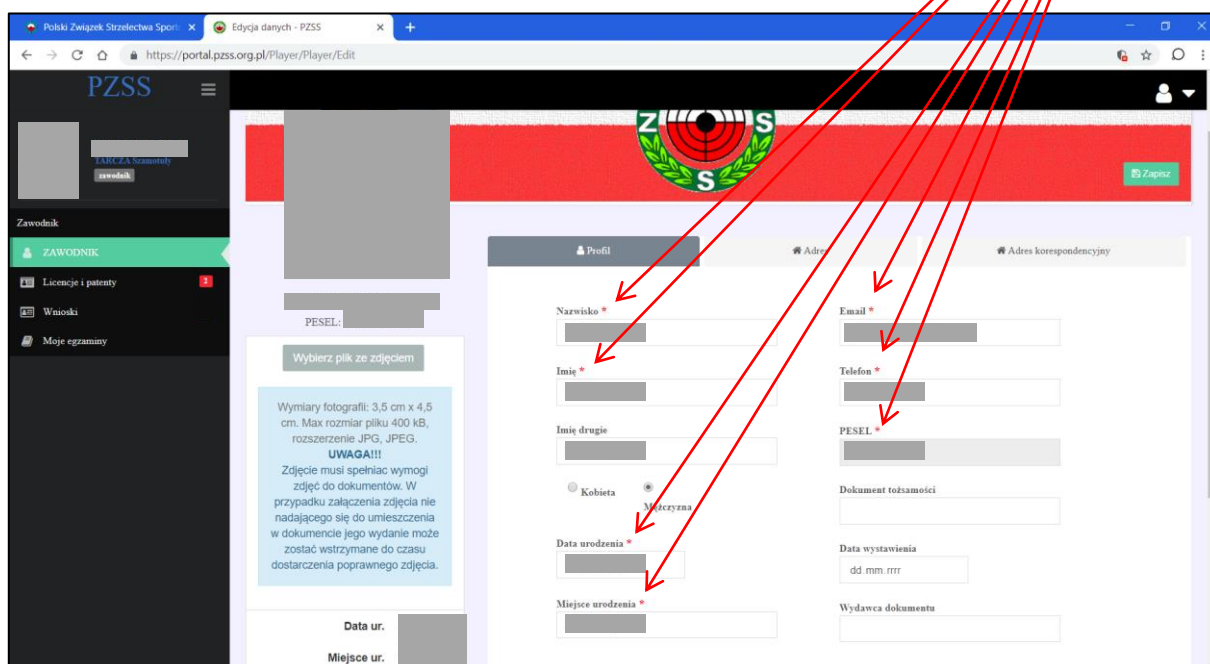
Polski Związek Strzelectwa Sport ×
Edycja danych - PZSS ×
+
https://portal.pzss.org.pl/Player/Player/Edit

PZSS
TARCZA Szamotuły
zawodnik
Zawodnik
ZAWODNIK
Licencje i patenty 1
Wnioski
Moje egzaminy

Zapisz

PESEL:
Wybierz plik ze zdjęciem

Wymiary fotografii: 3,5 cm x 4,5 cm. Max rozmiar pliku 400 kB, rozszerzenie JPG, JPEG.
UWAGA!!!
Zdjęcie musi spełniać wymogi zdjęć do dokumentów. W przypadku załączenia zdjęcia nie nadającego się do umieszczenia w dokumencie jego wydanie może zostać wstrzymane do czasu dostarczenia poprawnego zdjęcia.

Data ur.
Miejsce ur.

Profil
Adres
Adres korespondencyjny

Nazwisko *
Imię *
Imię drugie
Kobieta
Mężczyzna
Data urodzenia *
Miejsce urodzenia *

Email *
Telefon *
PESEL *
Dokument tożsamości
Data wystawienia
dd.mm.rrrr
Wydawca dokumentu